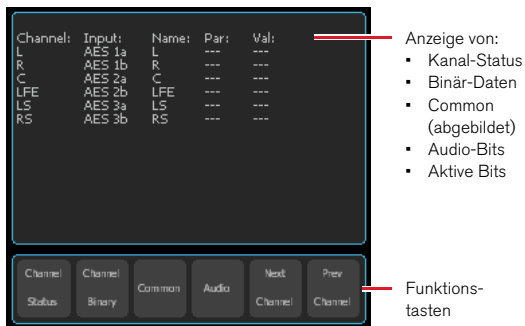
| Channel: | Input: | Name: | Par: | Val: |
|---|---|---|---|---|
| L | AES 1a | L | --- | --- |
| R | AES 1b | R | --- | --- |
| C | AES 2a | C | --- | --- |
| LFE | AES 2b | LFE | --- | --- |
| LS | AES 3a | LS | --- | --- |
| RS | AES 3b | RS | --- | --- |

Channel Status

Channel Binary

Common

Audio

Next Channel

Prev Channel

Anzeige von:
▪ Kanal-Status
▪ Binär-Daten
▪ Common (abgebildet)
▪ Audio-Bits
▪ Aktive Bits

Funktionstasten